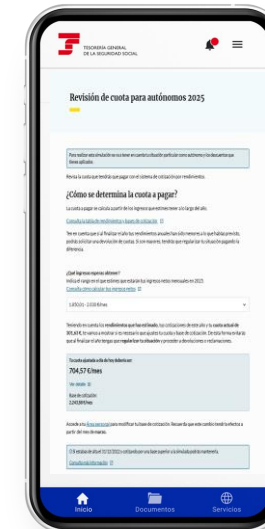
TESORERÍA GENERAL DE LA SEGURIDAD SOCIAL

Revisión de cuota para autónomos 2025

Para realizar esta simulación no se tienen en cuenta tu situación particular como autónomo ni los descuentos que tienes aplicados.

Revisa la cuota que tendrás que pagar con el sistema de cotización por rendimientos.

¿Cómo se determina la cuota a pagar?

La cuota a pagar se calcula a partir de los ingresos que estimes tener a lo largo del año.

Consulta la tabla de rendimientos y bases de cotización

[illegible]

¿Qué ingresos esperas obtener?

Indica el rango en el que estimes que estarán tus ingresos netos mensuales en 2025

Consulta cómo calcular tus ingresos netos

1.850,01 - 2.030 €/mes

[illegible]

Tu cuota ajustada a día de hoy debería ser:

704,57 €/mes

Ver detalle

Base de cotización:
2.243,80 €/mes

Accede a tu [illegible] para modificar tu base de cotización. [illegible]

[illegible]

Consulta más información

Inicio Documentos Servicios